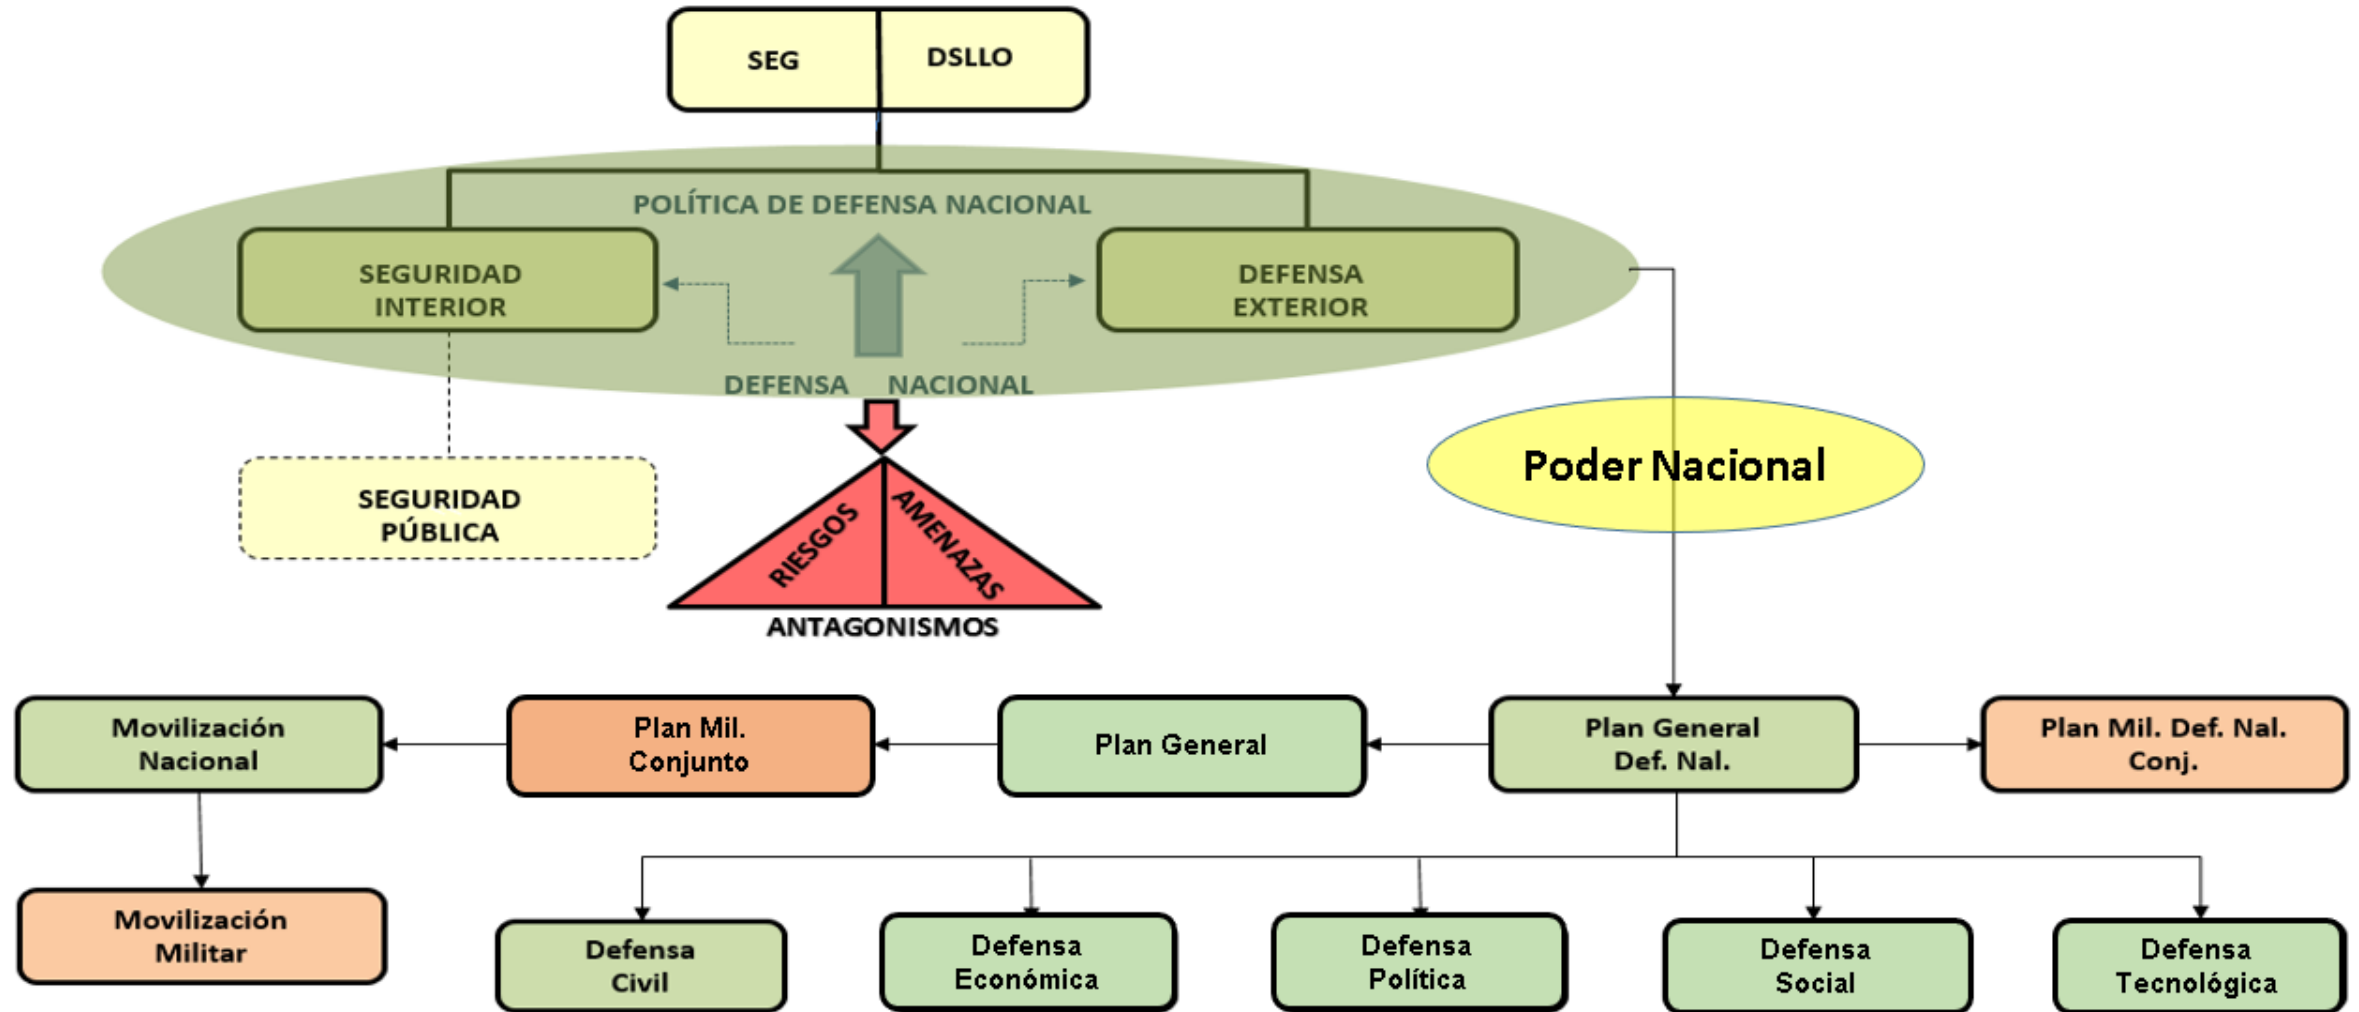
SEG
DSLLO

POLÍTICA DE DEFENSA NACIONAL

SEGURIDAD INTERIOR

DEFENSA EXTERIOR

DEFENSA NACIONAL

SEGURIDAD PÚBLICA

RIESGOS
AMENAZAS
ANTAGONISMOS

Poder Nacional

Movilización Nacional

Plan Mil. Conjunto

Plan General

Plan General Def. Nal.

Plan Mil. Def. Nal. Conj.

Movilización Militar

Defensa Civil

Defensa Económica

Defensa Política

Defensa Social

Defensa Tecnológica